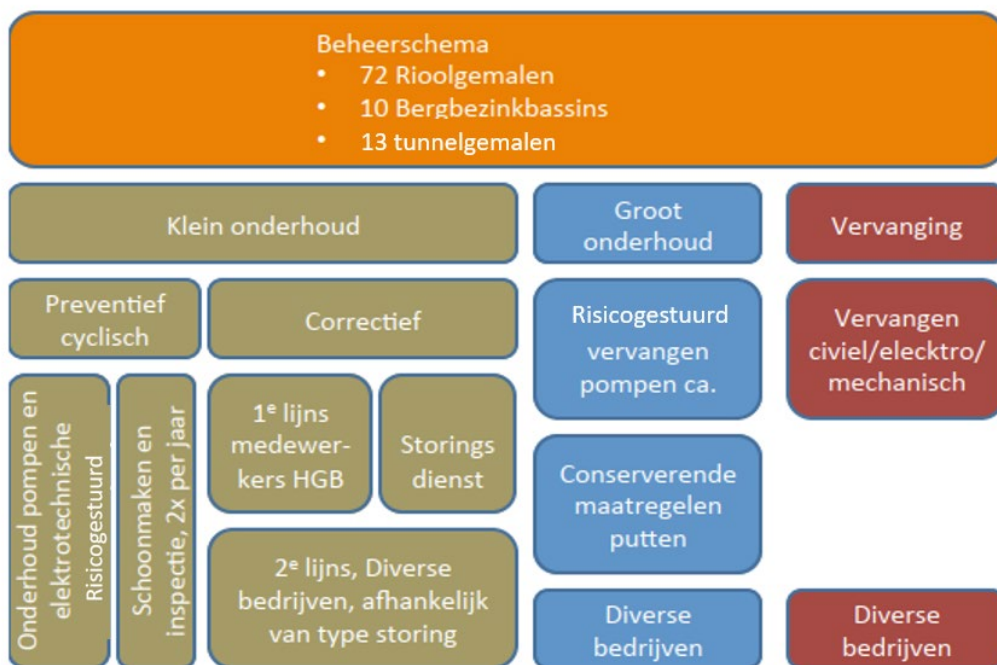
Beheerschema
• 72 Rioolgemalen
• 10 Bergbezinkbassins
• 13 tunnelgemalen

Klein onderhoud

Groot onderhoud

Vervanging

Preventief cyclisch

Correctief

Risicogestuurd vervangen pompen ca.

Vervangen civiel/elecktro/ mechanisch

Onderhoud pompen en elektrotechnische Risicogestuurd

Schoonmaken en inspectie, 2x per jaar

1$^{e}$ lijns medewerkers HGB

Storings dienst

Conserverende maatregelen putten

2$^{e}$ lijns, Diverse bedrijven, afhankelijk van type storing

Diverse bedrijven

Diverse bedrijven